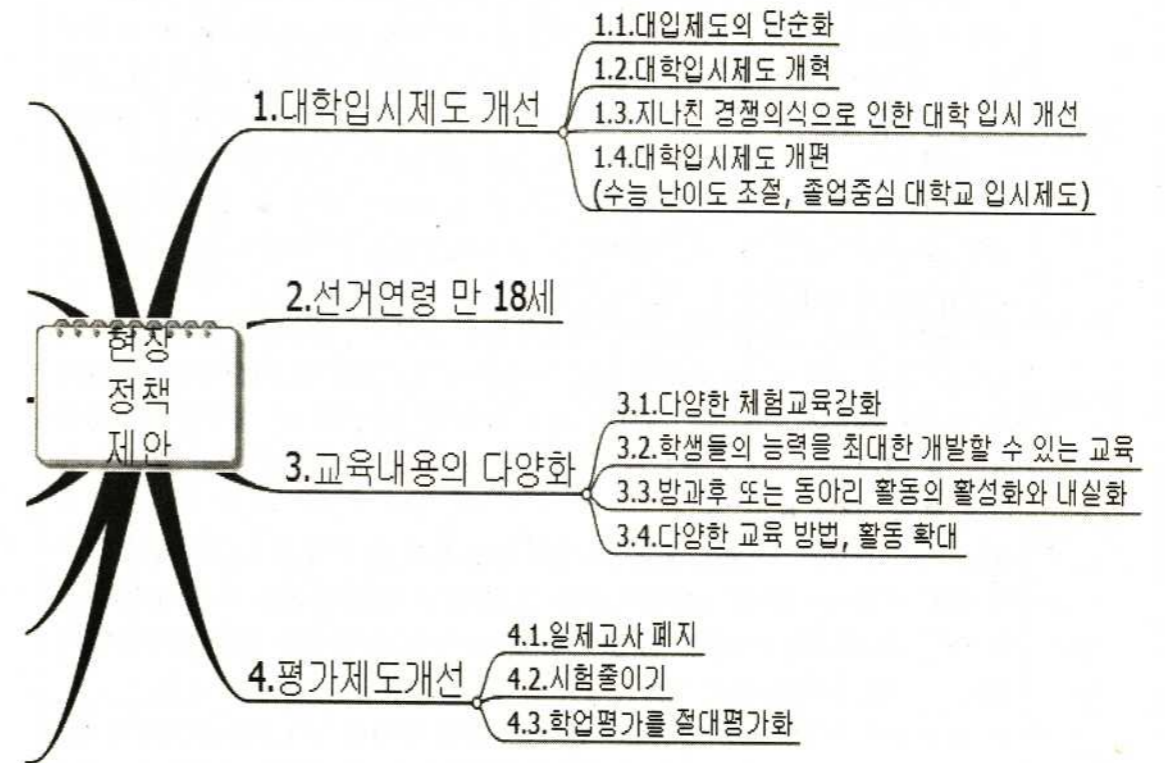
현장 정책 제안

1.대학입시제도 개선

1.1.대입제도의 단순화

1.2.대학입시제도 개혁

1.3.지나친 경쟁의식으로 인한 대학 입시 개선

1.4.대학입시제도 개편 (수능 난이도 조절, 졸업중심 대학교 입시제도)

2.선거연령 만 18세

3.교육내용의 다양화

3.1.다양한 체험교육강화

3.2.학생들의 능력을 최대한 개발할 수 있는 교육

3.3.방과후 또는 동아리 활동의 활성화와 내실화

3.4.다양한 교육 방법, 활동 확대

4.평가제도개선

4.1.일제고사 폐지

4.2.시험줄이기

4.3.학업평가를 절대평가화